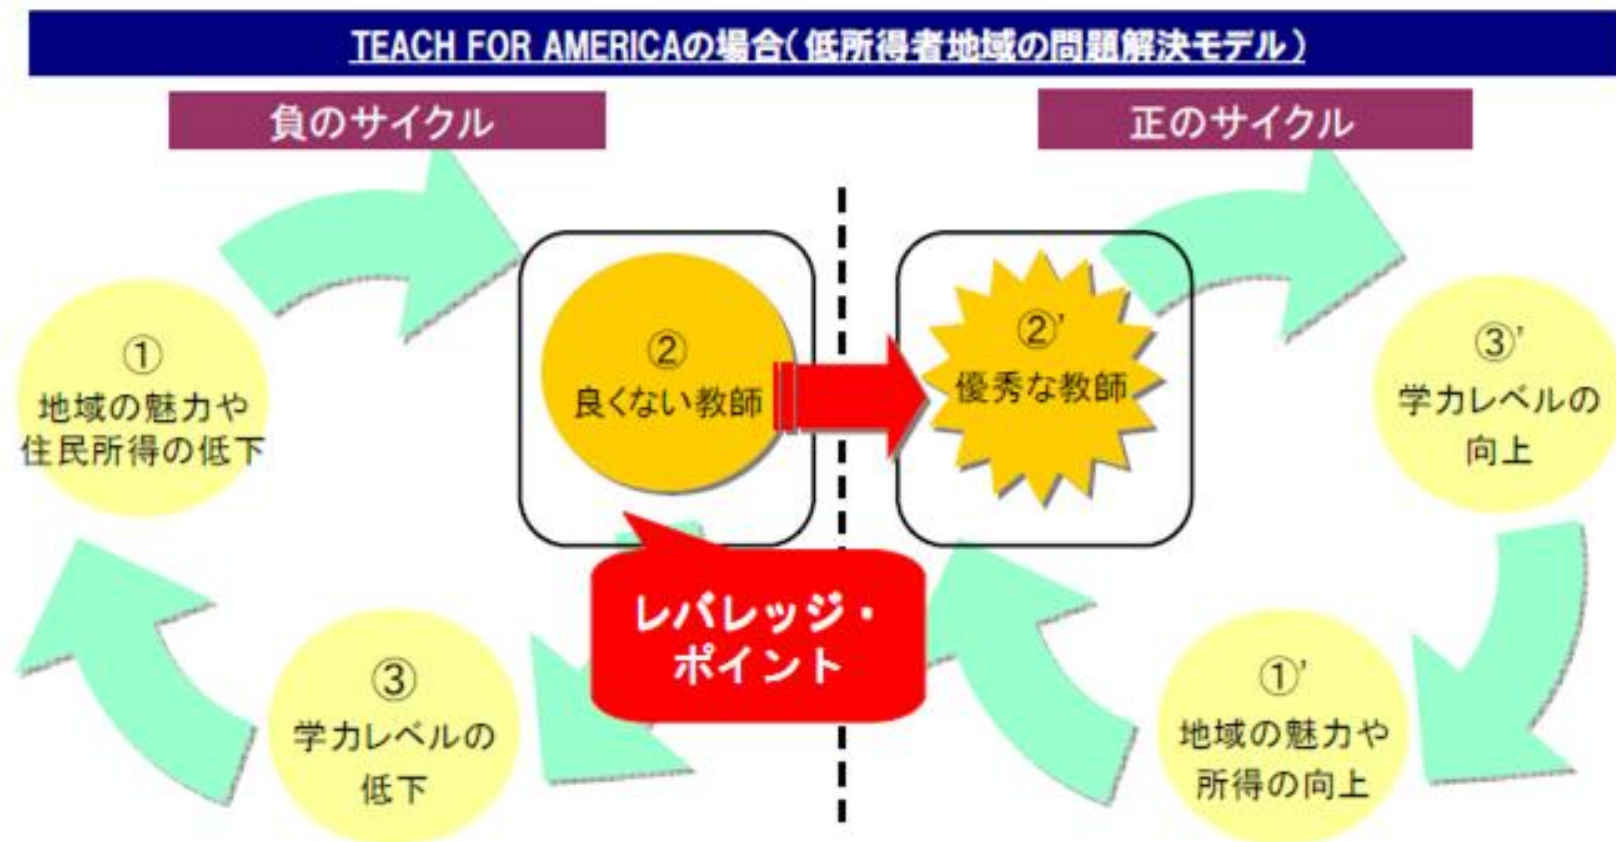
TEACH FOR AMERICAの場合（低所得者地域の問題解決モデル）

負のサイクル

正のサイクル

①
地域の魅力や住民所得の低下

②
良くない教師

②'
優秀な教師

③'
学力レベルの向上

③
学力レベルの低下

レバレッジ・ポイント

①'
地域の魅力や所得の向上